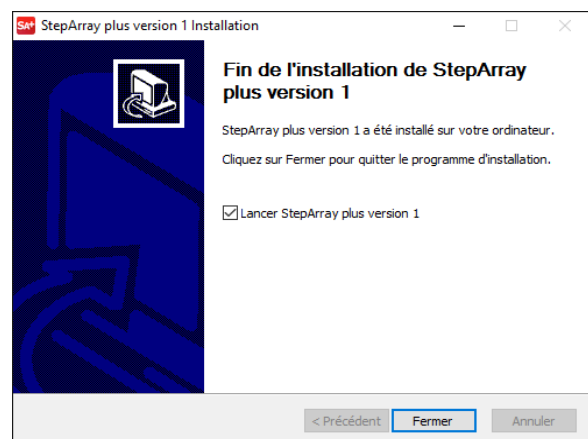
SA+ StepArray plus version 1 Installation

Fin de l'installation de StepArray plus version 1

StepArray plus version 1 a été installé sur votre ordinateur.

Cliquez sur Fermer pour quitter le programme d'installation.

☑ Lancer StepArray plus version 1

< Précédent | Fermer | Annuler